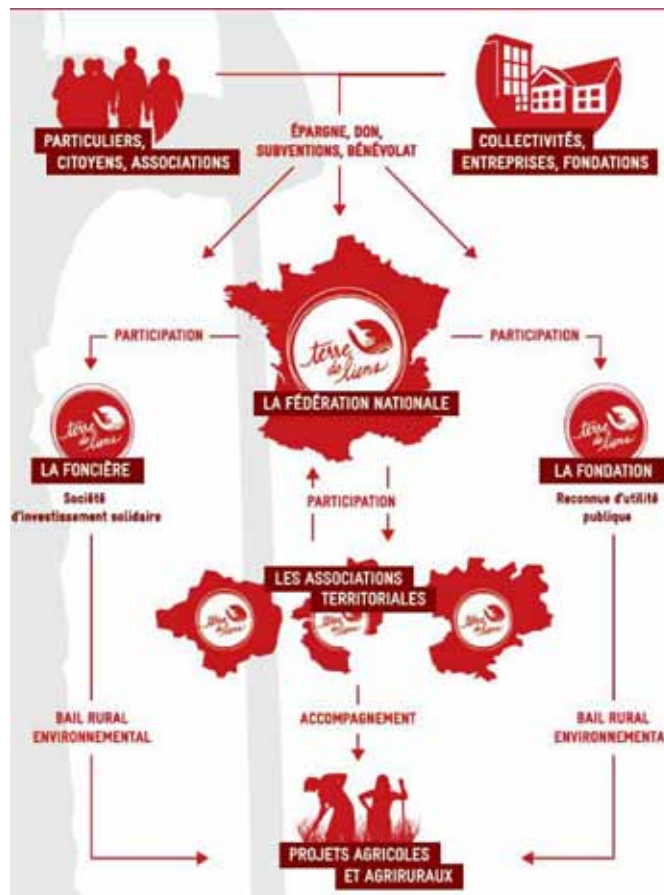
PARTICULIERS, CITOYENS, ASSOCIATIONS

ÉPARGNE, DON, SUBVENTIONS, BÉNÉVOLAT

COLLECTIVITÉS, ENTREPRISES, FONDATIONS

PARTICIPATION

PARTICIPATION

terre de liens

LA FÉDÉRATION NATIONALE

terre de liens

LA FONCIÈRE

Société d'investissement solidaire

terre de liens

LA FONDATION

Reconnue d'utilité publique

PARTICIPATION

LES ASSOCIATIONS TERRITORIALES

terre de liens

terre de liens

terre de liens

BAIL RURAL ENVIRONNEMENTAL

ACCOMPAGNEMENT

BAIL RURAL ENVIRONNEMENTA

PROJETS AGRICOLES ET AGRIRURAUX